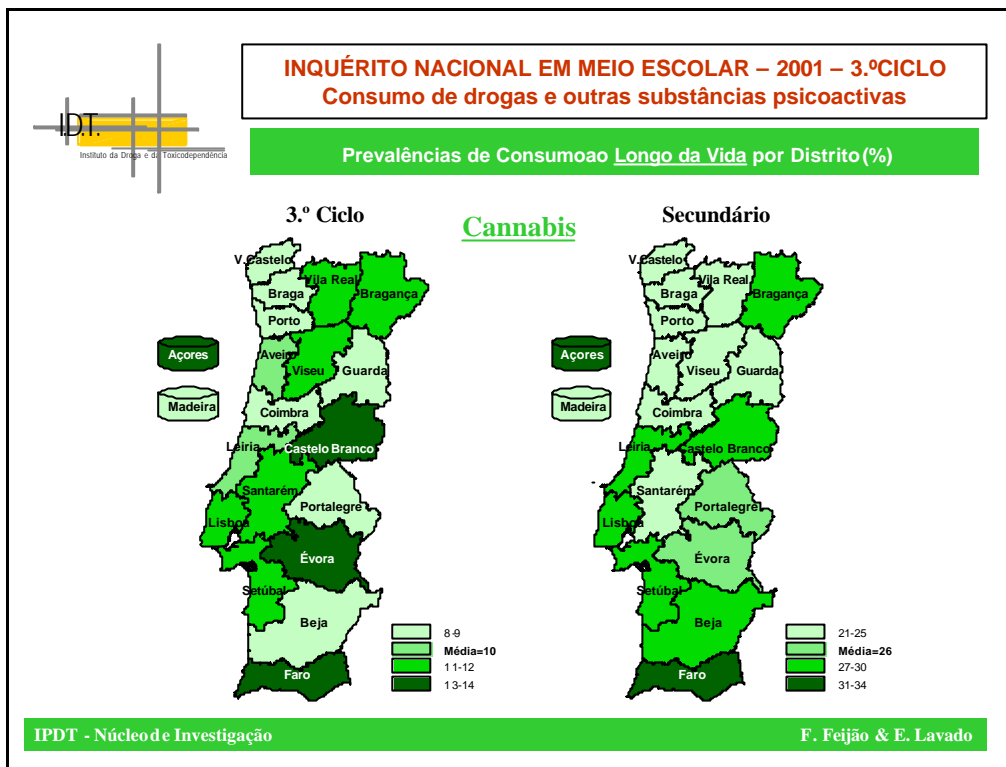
I.D.T.
Instituto da Droga e da Toxicodependência

INQUÉRITO NACIONAL EM MEIO ESCOLAR – 2001 – 3.ºCICLO
Consumo de drogas e outras substâncias psicoactivas

Prevalências de Consumoao Longo da Vida por Distrito (%)

3.º Ciclo

Cannabis

Secundário

V.Castelo
Vila Real
Braga
Bragança
Porto
Açores
Aveiro
Viseu
Guarda
Madeira
Coimbra
Leiria
Castelo Branco
Santarém
Portalegre
Lisboa
Évora
Setúbal
Beja
Faro

8-9
Média=10
11-12
13-14

V.Castelo
Vila Real
Braga
Bragança
Porto
Açores
Aveiro
Viseu
Guarda
Madeira
Coimbra
Leiria
Castelo Branco
Santarém
Portalegre
Lisboa
Évora
Setúbal
Beja
Faro

21-25
Média=26
27-30
31-34

IPDT - Núcleo de Investigação

F. Feijão & E. Lavado